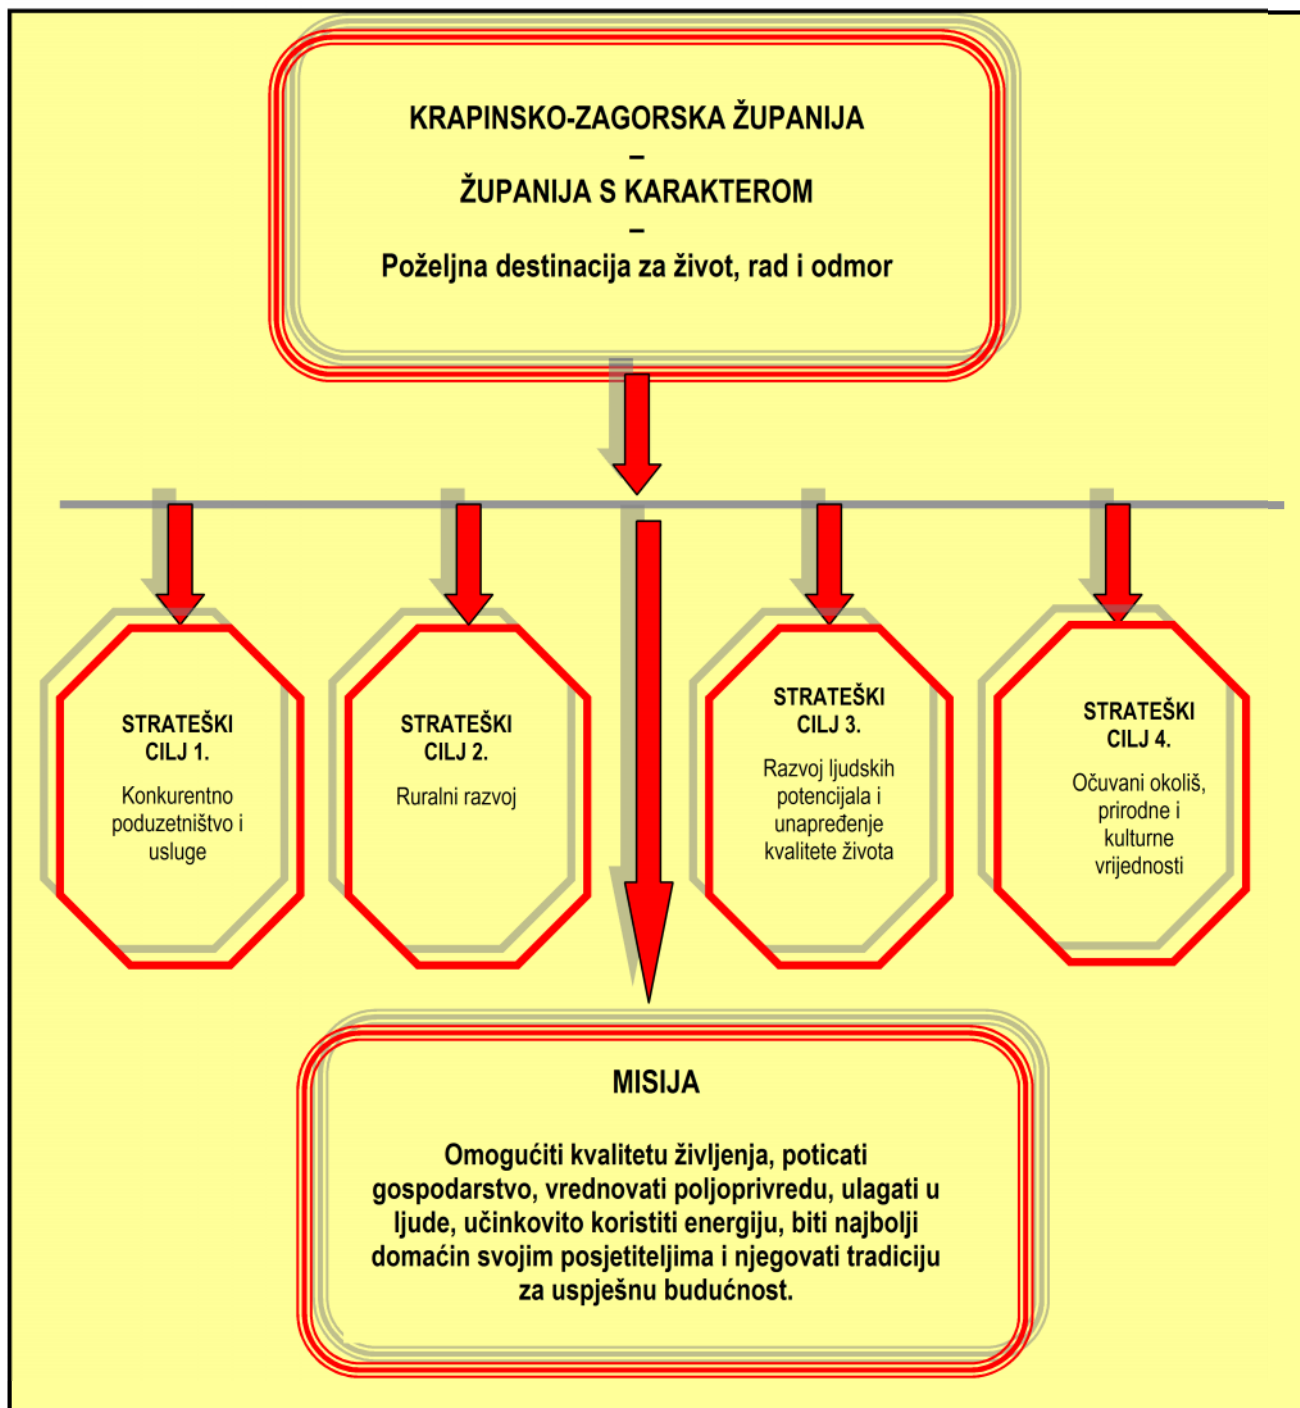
KRAPINSKO-ZAGORSKA ŽUPANIJA
–
ŽUPANIJA S KARAKTEROM
–
Poželjna destinacija za život, rad i odmor

STRATEŠKI CILJ 1.
Konkurentno poduzetništvo i usluge

STRATEŠKI CILJ 2.
Ruralni razvoj

STRATEŠKI CILJ 3.
Razvoj ljudskih potencijala i unapređenje kvalitete života

STRATEŠKI CILJ 4.
Očuvani okoliš, prirodne i kulturne vrijednosti

MISIJA

Omogućiti kvalitetu življenja, poticati gospodarstvo, vrednovati poljoprivredu, ulagati u ljude, učinkovito koristiti energiju, biti najbolji domaćin svojim posjetiteljima i njegovati tradiciju za uspješnu budućnost.